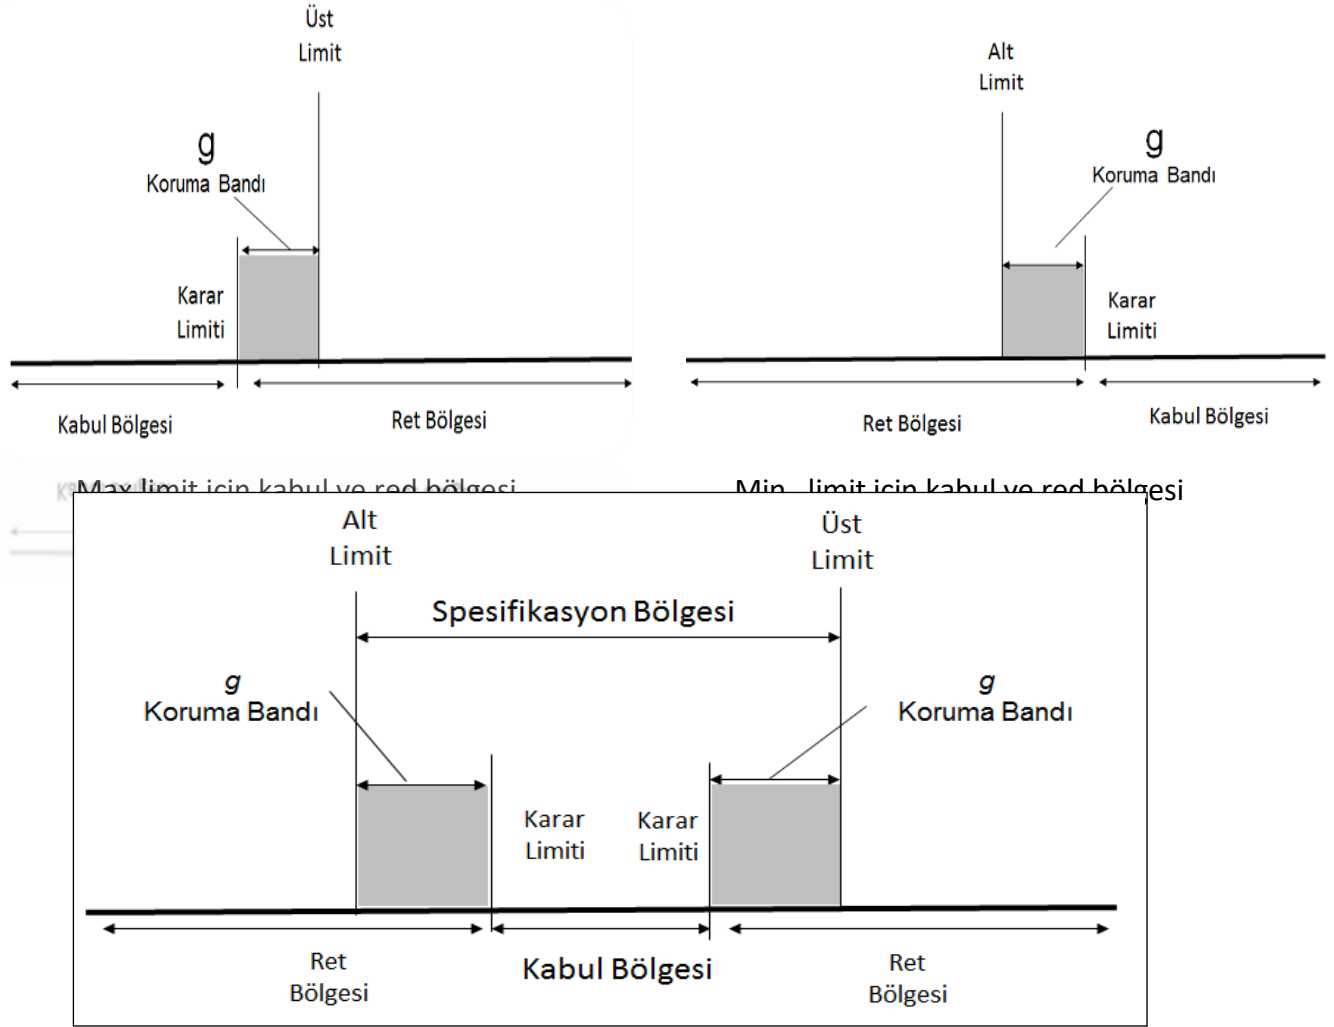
Üst Limit

g
Koruma Bandı

Karar Limiti

Kabul Bölgesi

Ret Bölgesi

Max limit için kabul ve red bölgesi

Alt Limit

g
Koruma Bandı

Karar Limiti

Ret Bölgesi

Kabul Bölgesi

Min. limit için kabul ve red bölgesi

Alt Limit

Üst Limit

Spesifikasyon Bölgesi

g
Koruma Bandı

g
Koruma Bandı

Karar Limiti

Karar Limiti

Ret Bölgesi

Kabul Bölgesi

Ret Bölgesi